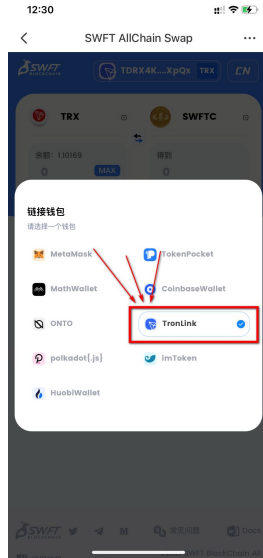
12:30

SWFT AllChain Swap

SWFT BLOCKCHAIN

TDRX4K....XpQx TRX

CN

TRX

SWFTC

余额: 1.10169

0

MAX

得到

0

链接钱包

请选择一个钱包

MetaMask

TokenPocket

MathWallet

CoinbaseWallet

ONTO

TronLink

polkadot{.js}

imToken

HuobiWallet

SWFT

常见问题

Docs

SWFT Blockchain